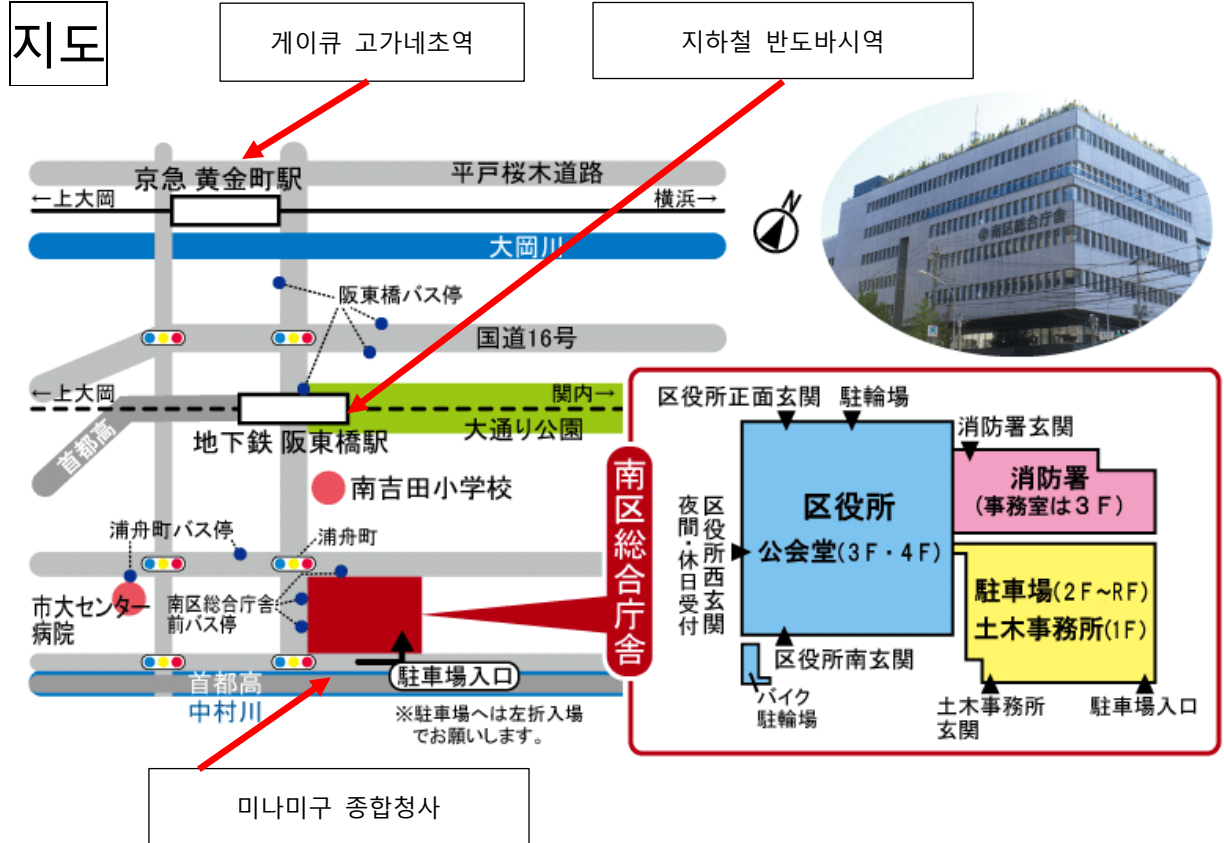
지도

게이큐 고가네초역

지하철 반도바시역

京急 黄金町駅

平戸桜木道路

←上大岡

横浜→

大岡川

阪東橋バス停

国道16号

←上大岡

関内→

首都高

地下鉄 阪東橋駅

大通り公園

南吉田小学校

浦舟町バス停

浦舟町

市大センター病院

南区総合庁舎前バス停

駐車場入口

首都高

中村川

※駐車場へは左折入場でお願いします。

南区総合庁舎

区役所正面玄関

駐輪場

消防署玄関

消防署
(事務室は３Ｆ)

区役所

公会堂(３Ｆ・４Ｆ)

夜間・休日受付

区役所西玄関

駐車場(２Ｆ~ＲＦ)
土木事務所(１Ｆ)

区役所南玄関

バイク駐輪場

土木事務所玄関

駐車場入口

미나미구 종합청사